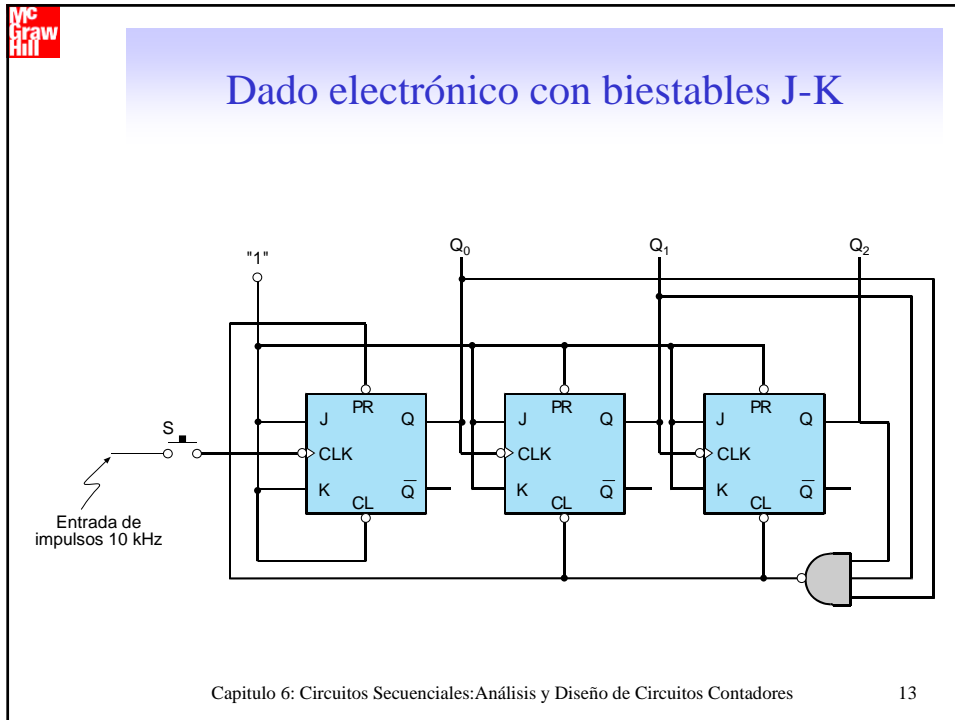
Mc Graw Hill

Dado electrónico con biestables J-K

"1"

$Q_0$

$Q_1$

$Q_2$

S

J PR Q
CLK
K CL $\overline{Q}$

J PR Q
CLK
K CL $\overline{Q}$

J PR Q
CLK
K CL $\overline{Q}$

Entrada de impulsos 10 kHz

Capitulo 6: Circuitos Secuenciales:Análisis y Diseño de Circuitos Contadores 13